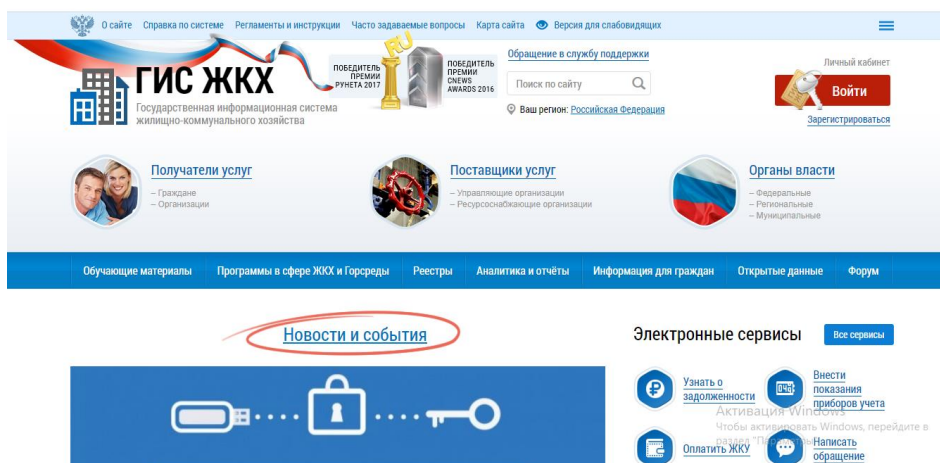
О сайте Справка по системе Регламенты и инструкции Часто задаваемые вопросы Карта сайта Версия для слабовидящих

ГИС ЖКХ
Государственная информационная система жилищно-коммунального хозяйства

ПОБЕДИТЕЛЬ ПРЕМИИ РУНЕТА 2017
RU
ПОБЕДИТЕЛЬ ПРЕМИИ CNEWS AWARDS 2016

Обращение в службу поддержки
Поиск по сайту
Ваш регион: Российская Федерация

Личный кабинет
Войти
Зарегистрироваться

Получатели услуг
– Граждане
– Организации

Поставщики услуг
– Управляющие организации
– Ресурсоснабжающие организации

Органы власти
– Федеральные
– Региональные
– Муниципальные

Обучающие материалы | Программы в сфере ЖКХ и Горсреды | Реестры | Аналитика и отчёты | Информация для граждан | Открытые данные | Форум

Новости и события

Электронные сервисы
Все сервисы

Узнать о задолженности
Внести показания приборов учета
Оплатить ЖКУ
Написать обращение

Активация Windows
Чтобы активировать Windows, перейдите в раздел "Па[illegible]